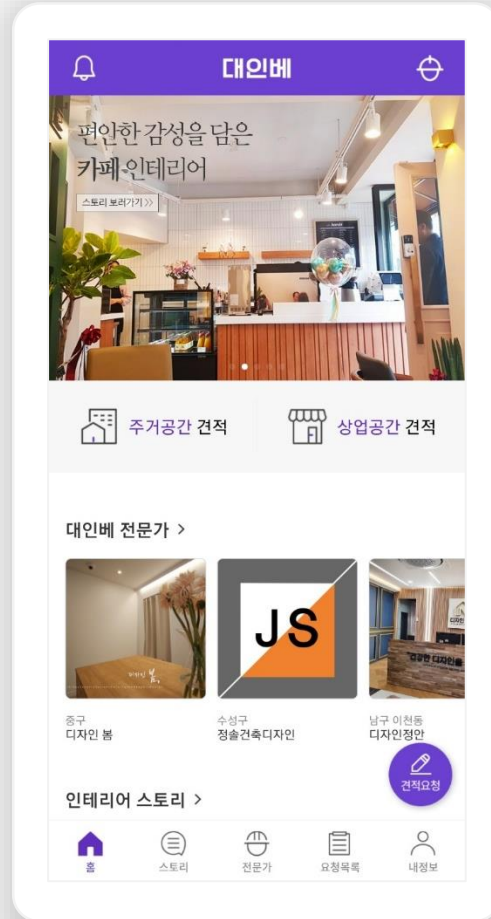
대인베

편안한 감성을 담은
카페 인테리어

스토리 보러가기 >>

주거공간 견적

상업공간 견적

대인베 전문가 >

중구
디자인 봄

JS

수성구
정솔건축디자인

남구 이천동
디자인정안

견적요청

인테리어 스토리 >

홈

스토리

전문가

요청목록

내정보